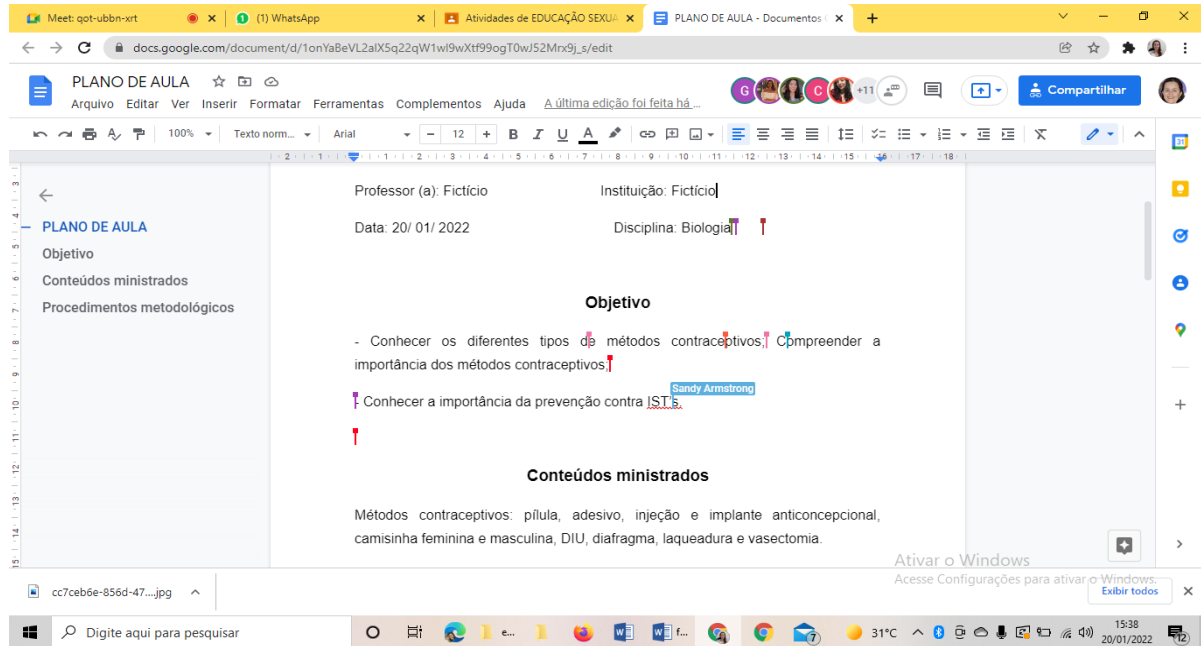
Meet: qot-ubbn-xrt
(1) WhatsApp
Atividades de EDUCAÇÃO SEXUA
PLANO DE AULA - Documentos
docs.google.com/document/d/1onYaBeVL2alX5q22qW1wl9wXtf99ogT0wJ52Mrx9j_s/edit

PLANO DE AULA
Arquivo Editar Ver Inserir Formatar Ferramentas Complementos Ajuda A última edição foi feita há ...
G C +11
Compartilhar
100% Texto norm... Arial 12

PLANO DE AULA
Objetivo
Conteúdos ministrados
Procedimentos metodológicos

Professor (a): Fictício Instituição: Fictício

Data: 20/ 01/ 2022 Disciplina: Biologia

Objetivo

- Conhecer os diferentes tipos de métodos contraceptivos; Compreender a importância dos métodos contraceptivos;

Sandy Armstrong
- Conhecer a importância da prevenção contra IST's.

Conteúdos ministrados

Métodos contraceptivos: pílula, adesivo, injeção e implante anticoncepcional, camisinha feminina e masculina, DIU, diafragma, laqueadura e vasectomia.

Ativar o Windows
Acesse Configurações para ativar o Windows.

cc7ceb6e-856d-47....jpg
Exibir todos
Digite aqui para pesquisar
31°C
15:38
20/01/2022